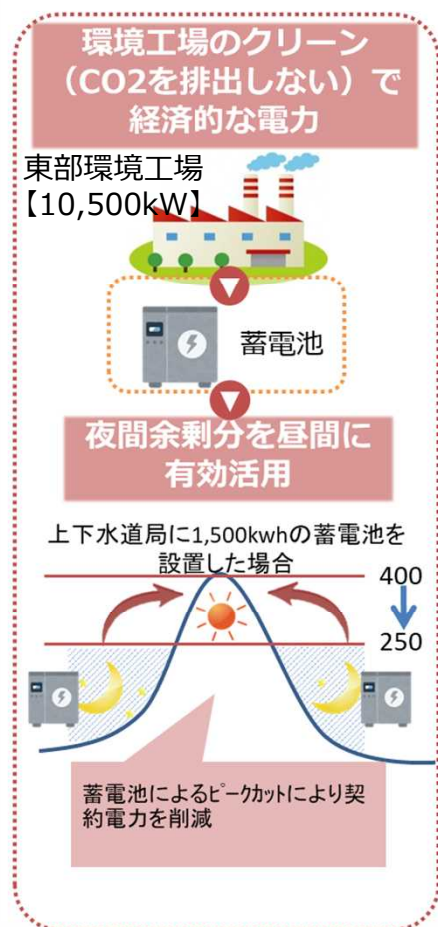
環境工場のクリーン（CO2を排出しない）で経済的な電力

東部環境工場
【10,500kW】

蓄電池

夜間余剰分を昼間に有効活用

上下水道局に1,500kwhの蓄電池を設置した場合

400

250

蓄電池によるピークカットにより契約電力を削減